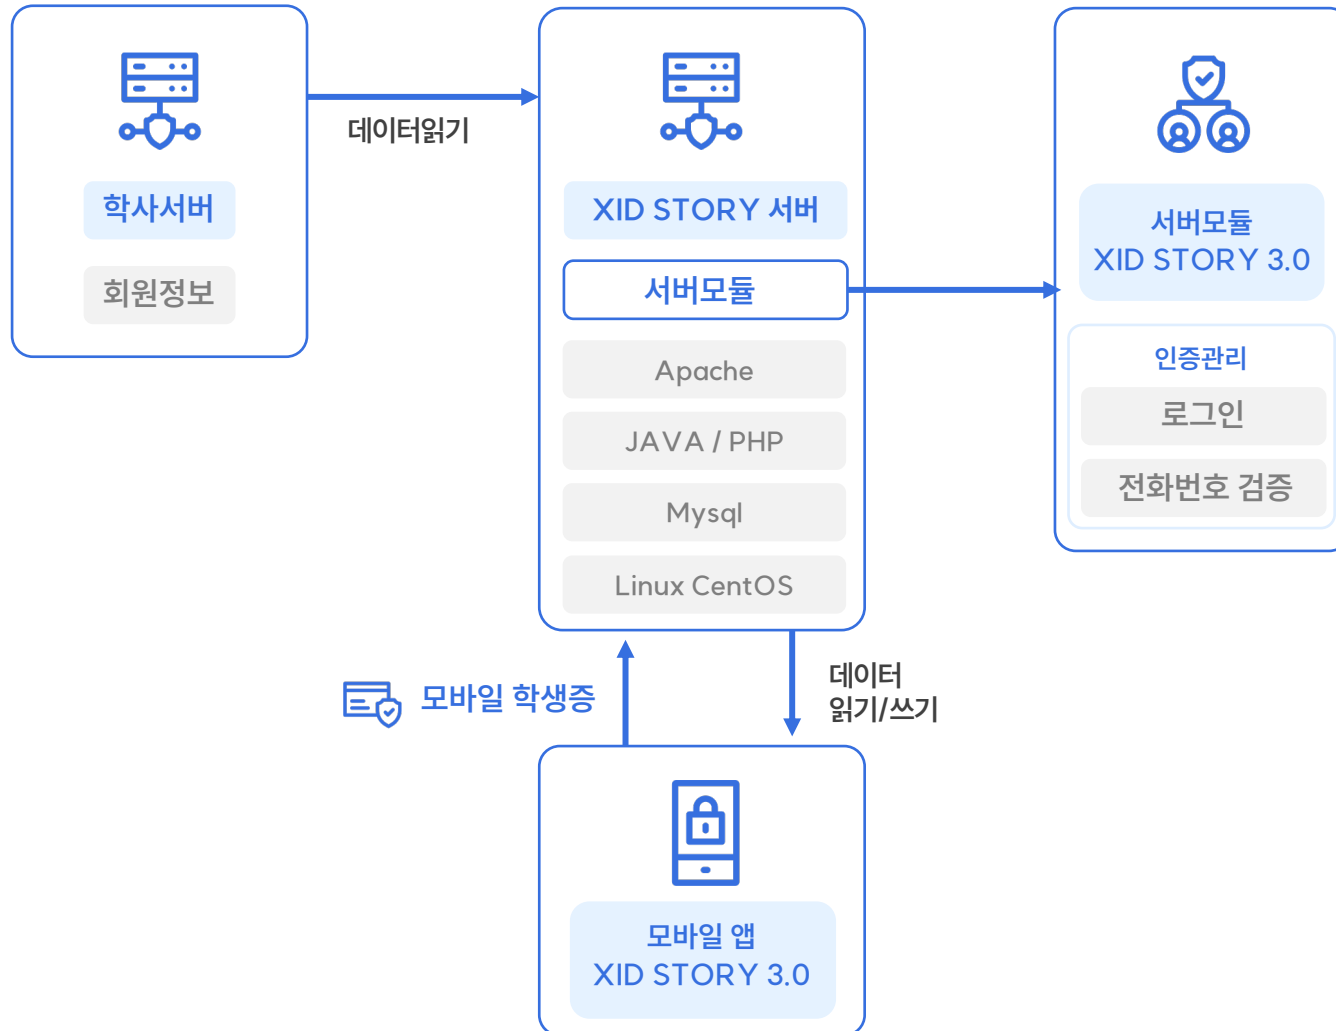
학사서버

회원정보

데이터읽기

XID STORY 서버

서버모듈

Apache

JAVA / PHP

Mysql

Linux CentOS

서버모듈
XID STORY 3.0

인증관리

로그인

전화번호 검증

모바일 학생증

데이터
읽기/쓰기

모바일 앱
XID STORY 3.0